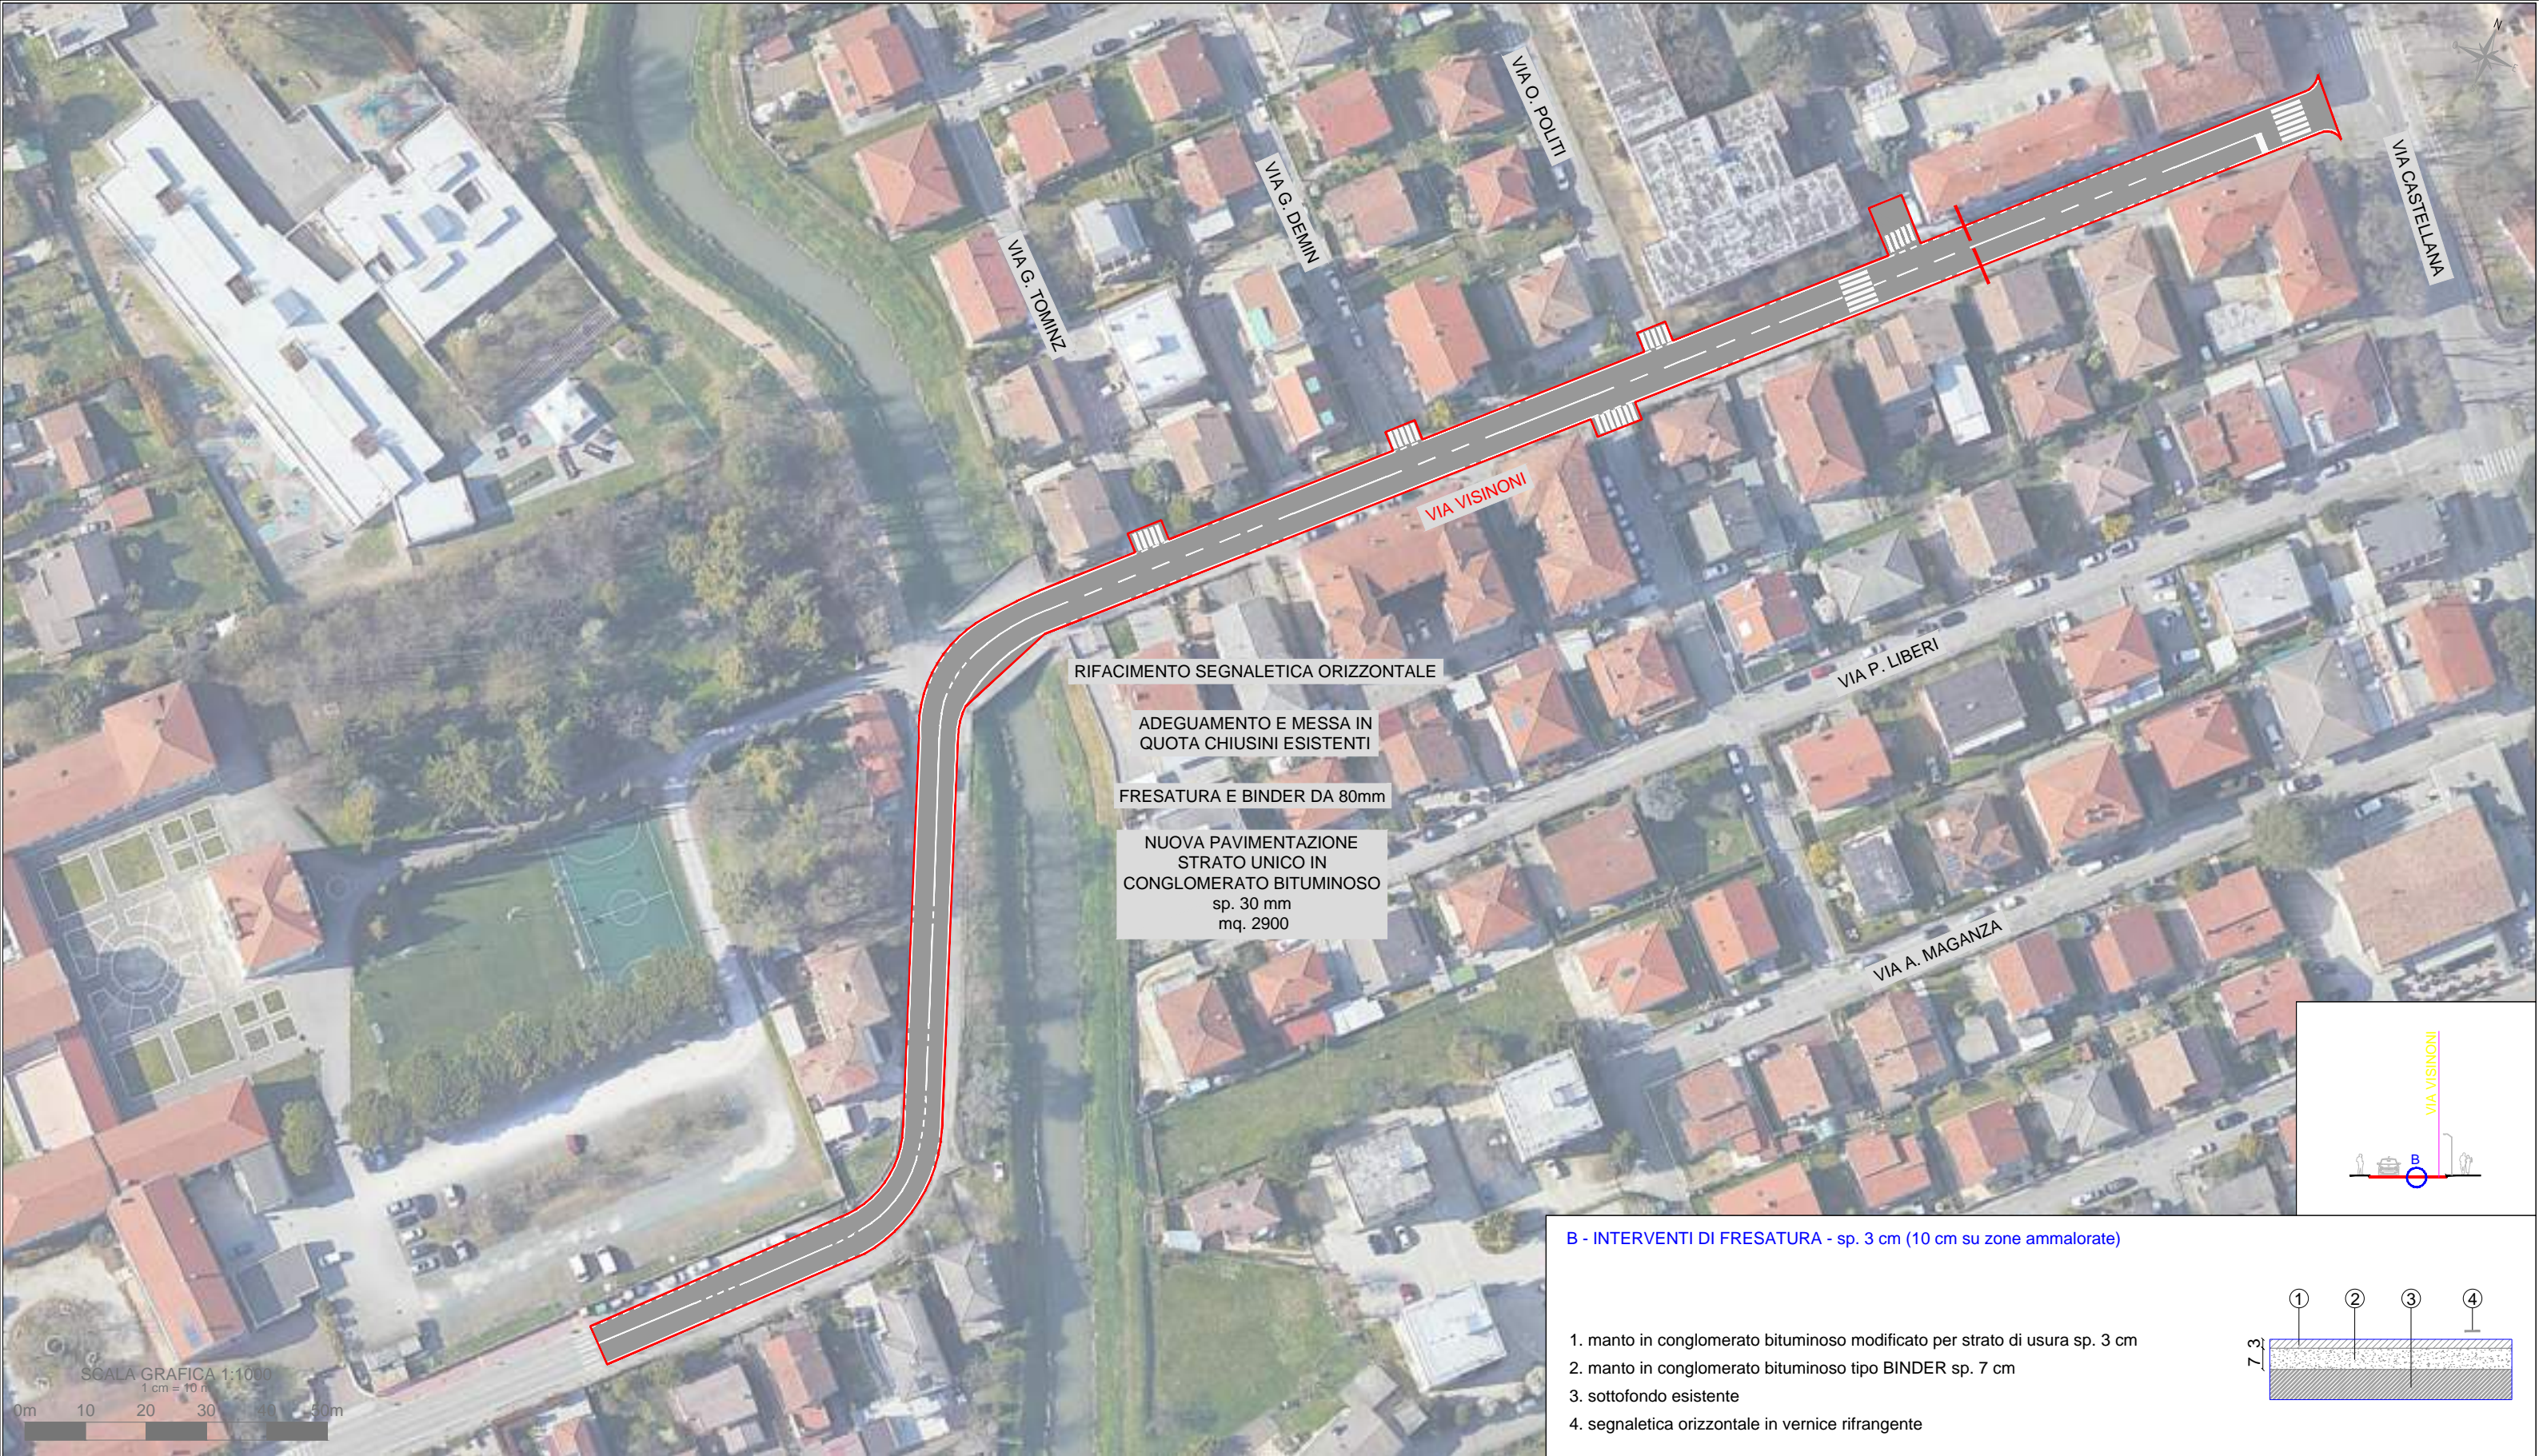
VIA O. POLITI

VIA G. DEMIN

VIA G. TOMINZ

VIA CASTELLANA

VIA VISINONI

RIFACIMENTO SEGNALETICA ORIZZONTALE

ADEGUAMENTO E MESSA IN QUOTA CHIUSINI ESISTENTI

FRESATURA E BINDER DA 80mm

NUOVA PAVIMENTAZIONE STRATO UNICO IN CONGLOMERATO BITUMINOSO sp. 30 mm mq. 2900

VIA P. LIBERI

VIA A. MAGANZA

VIA VISINONI

B

SCALA GRAFICA 1:1000
1 cm = 10 m
0m 10 20 30 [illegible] 50m

B - INTERVENTI DI FRESATURA - sp. 3 cm (10 cm su zone ammalorate)

1. manto in conglomerato bituminoso modificato per strato di usura sp. 3 cm
2. manto in conglomerato bituminoso tipo BINDER sp. 7 cm
3. sottofondo esistente
4. segnaletica orizzontale in vernice rifrangente

1 2 3 4

7 3